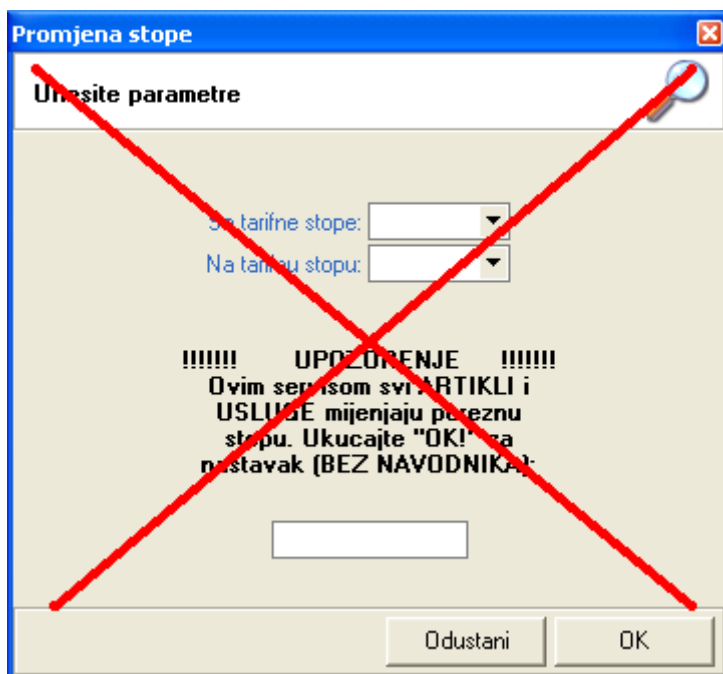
Promjena stope

U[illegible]esite parametre

S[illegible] tarifne stope:

Na tari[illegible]u stopu:

!!!!!!! UPOZO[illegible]ENJE !!!!!!!
Ovim se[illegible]isom svi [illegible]RTIKLI i USLU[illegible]E mijenjaju poreznu stopu. Ukucajte "OK!" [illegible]za n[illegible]stavak (BEZ NAVODNIKA):

Odustani

OK